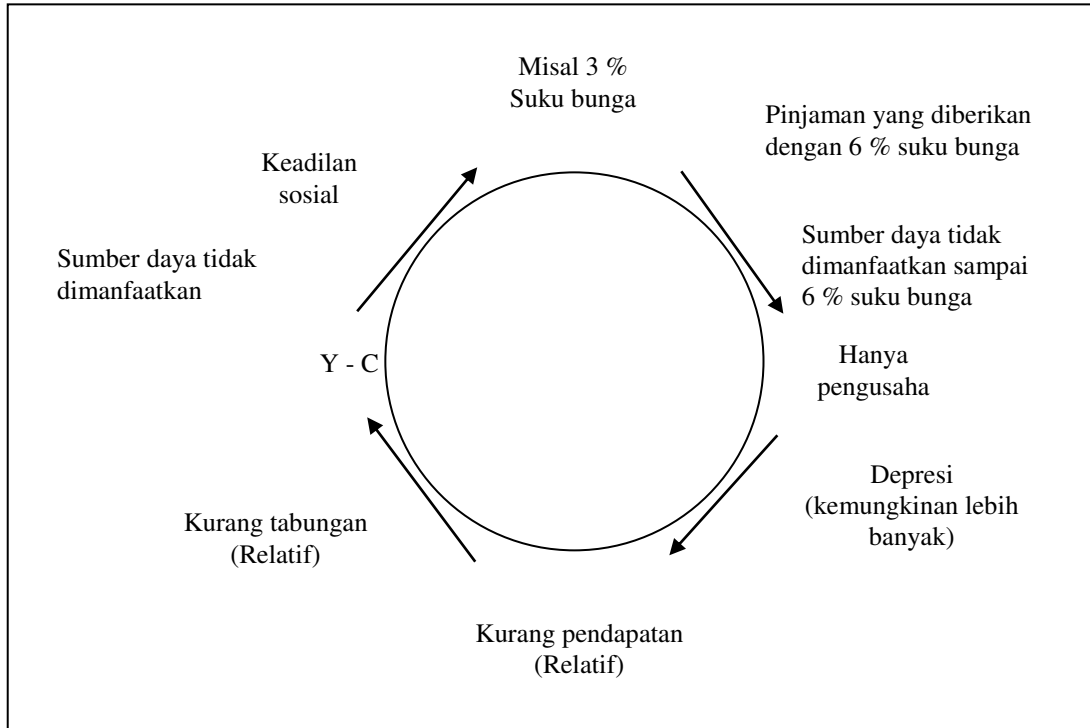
Misal 3 %
Suku bunga

Pinjaman yang diberikan dengan 6 % suku bunga

Sumber daya tidak dimanfaatkan sampai 6 % suku bunga

Hanya pengusaha

Depresi (kemungkinan lebih banyak)

Kurang pendapatan (Relatif)

Kurang tabungan (Relatif)

Y - C

Sumber daya tidak dimanfaatkan

Keadilan sosial